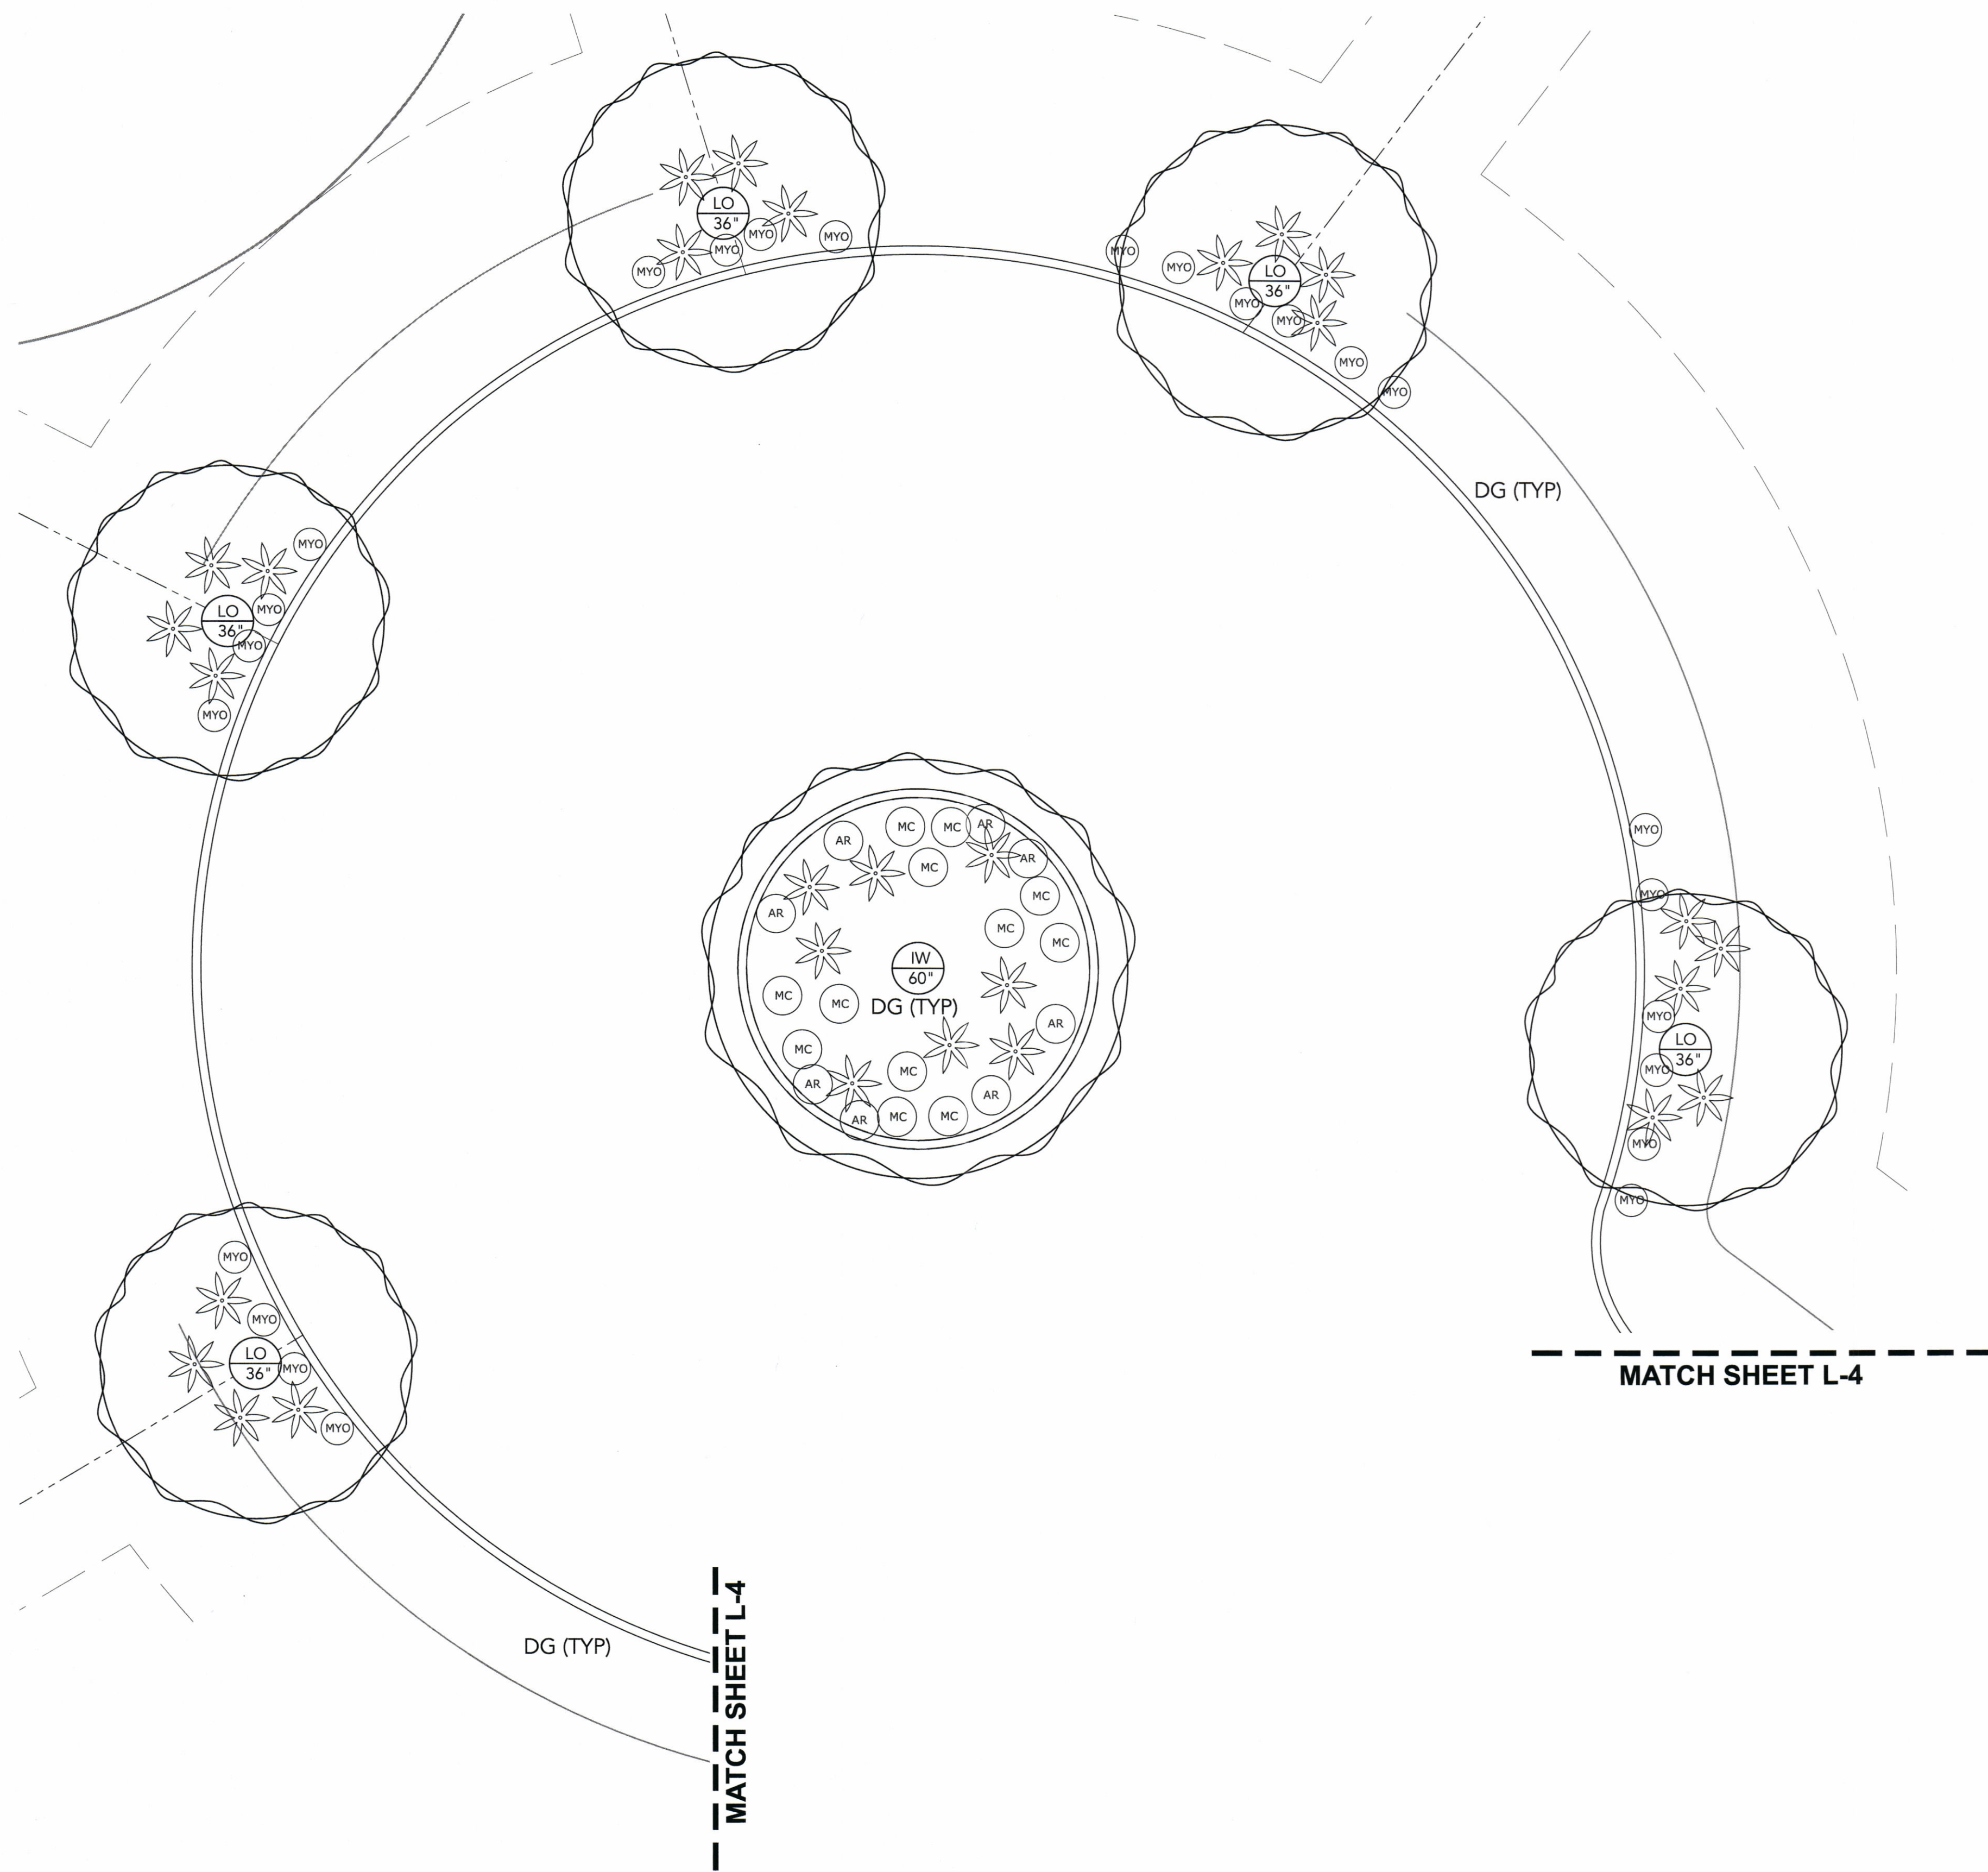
LO
36"
MYO
MYO
MYO
MYO

MYO
MYO
LO
36"
MYO
MYO
MYO
MYO

DG (TYP)

MYO
LO
36"
MYO
MYO
MYO

MC
MC
AR
AR
MC
AR
AR
MC
MC
MC
IW
60"
DG (TYP)
MC
MC
MC
AR
MC
AR
MC
AR
AR
MC
MC

MYO
MYO
MYO
LO
36"
MYO
MYO
MYO

MYO
MYO
LO
36"
MYO
MYO

MATCH SHEET L-4

DG (TYP)

MATCH SHEET L-4